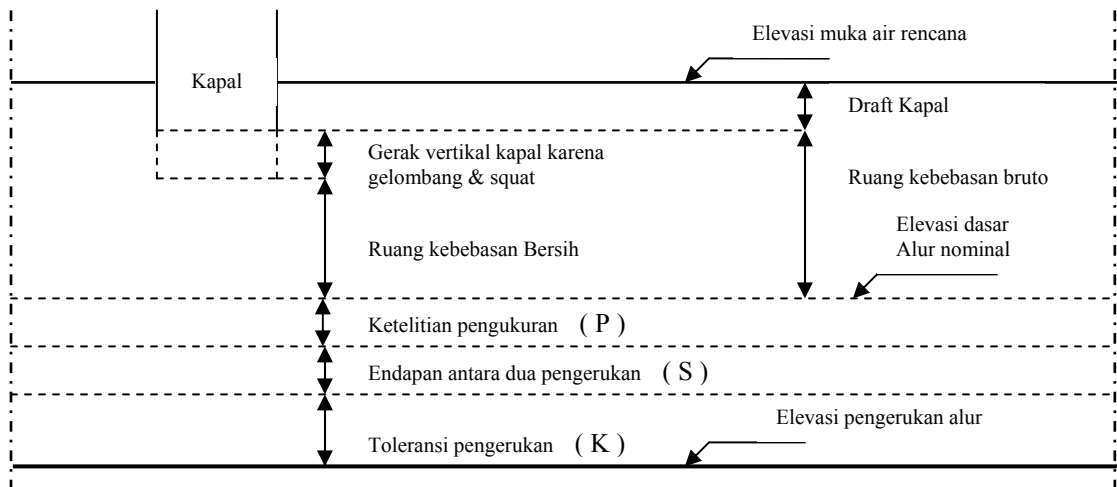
Elevasi muka air rencana

Kapal

Draft Kapal

Gerak vertikal kapal karena gelombang & squat

Ruang kebebasan bruto

Elevasi dasar Alur nominal

Ruang kebebasan Bersih

Ketelitian pengukuran (P)

Endapan antara dua pengerukan (S)

Elevasi pengerukan alur

Toleransi pengerukan (K)